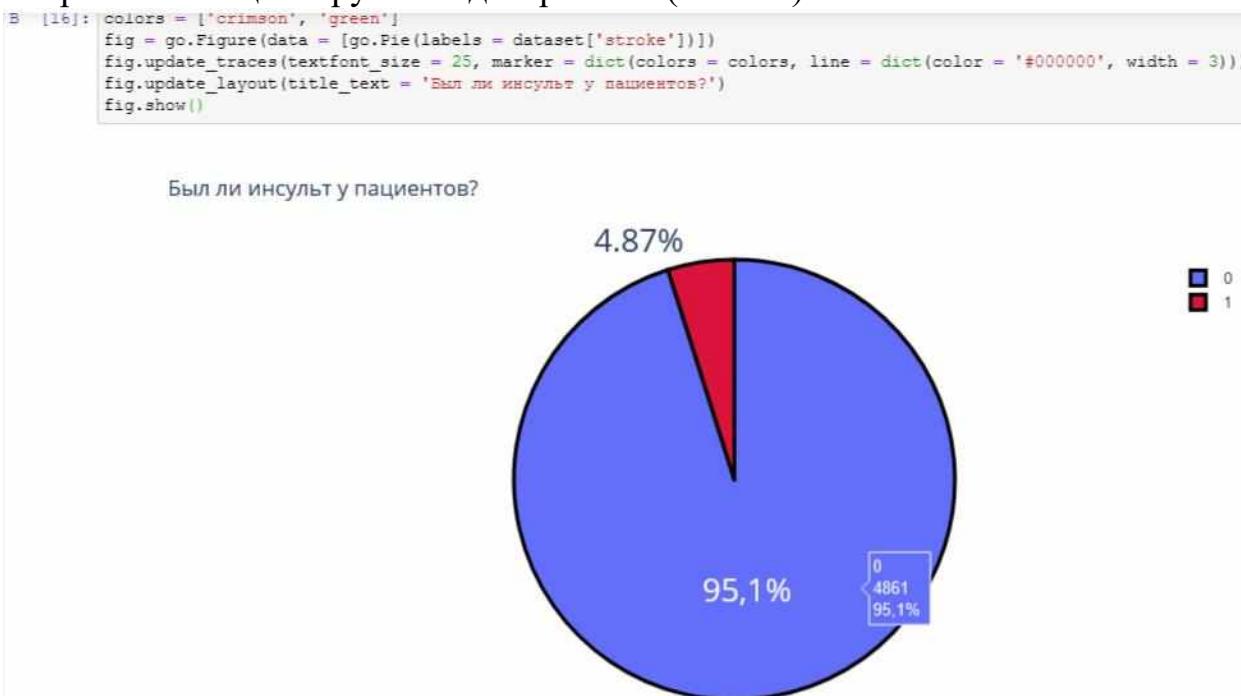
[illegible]

В [16]: colors = ['crimson', 'green']
fig = go.Figure(data = [go.Pie(labels = dataset['stroke'])])
fig.update_traces(textfont_size = 25, marker = dict(colors = colors, line = dict(color = '#000000', width = 3))
fig.update_layout(title_text = 'Был ли инсульт у пациентов?')
fig.show()

Был ли инсульт у пациентов?

4.87%

95,1%

0
4861
95,1%

0
1